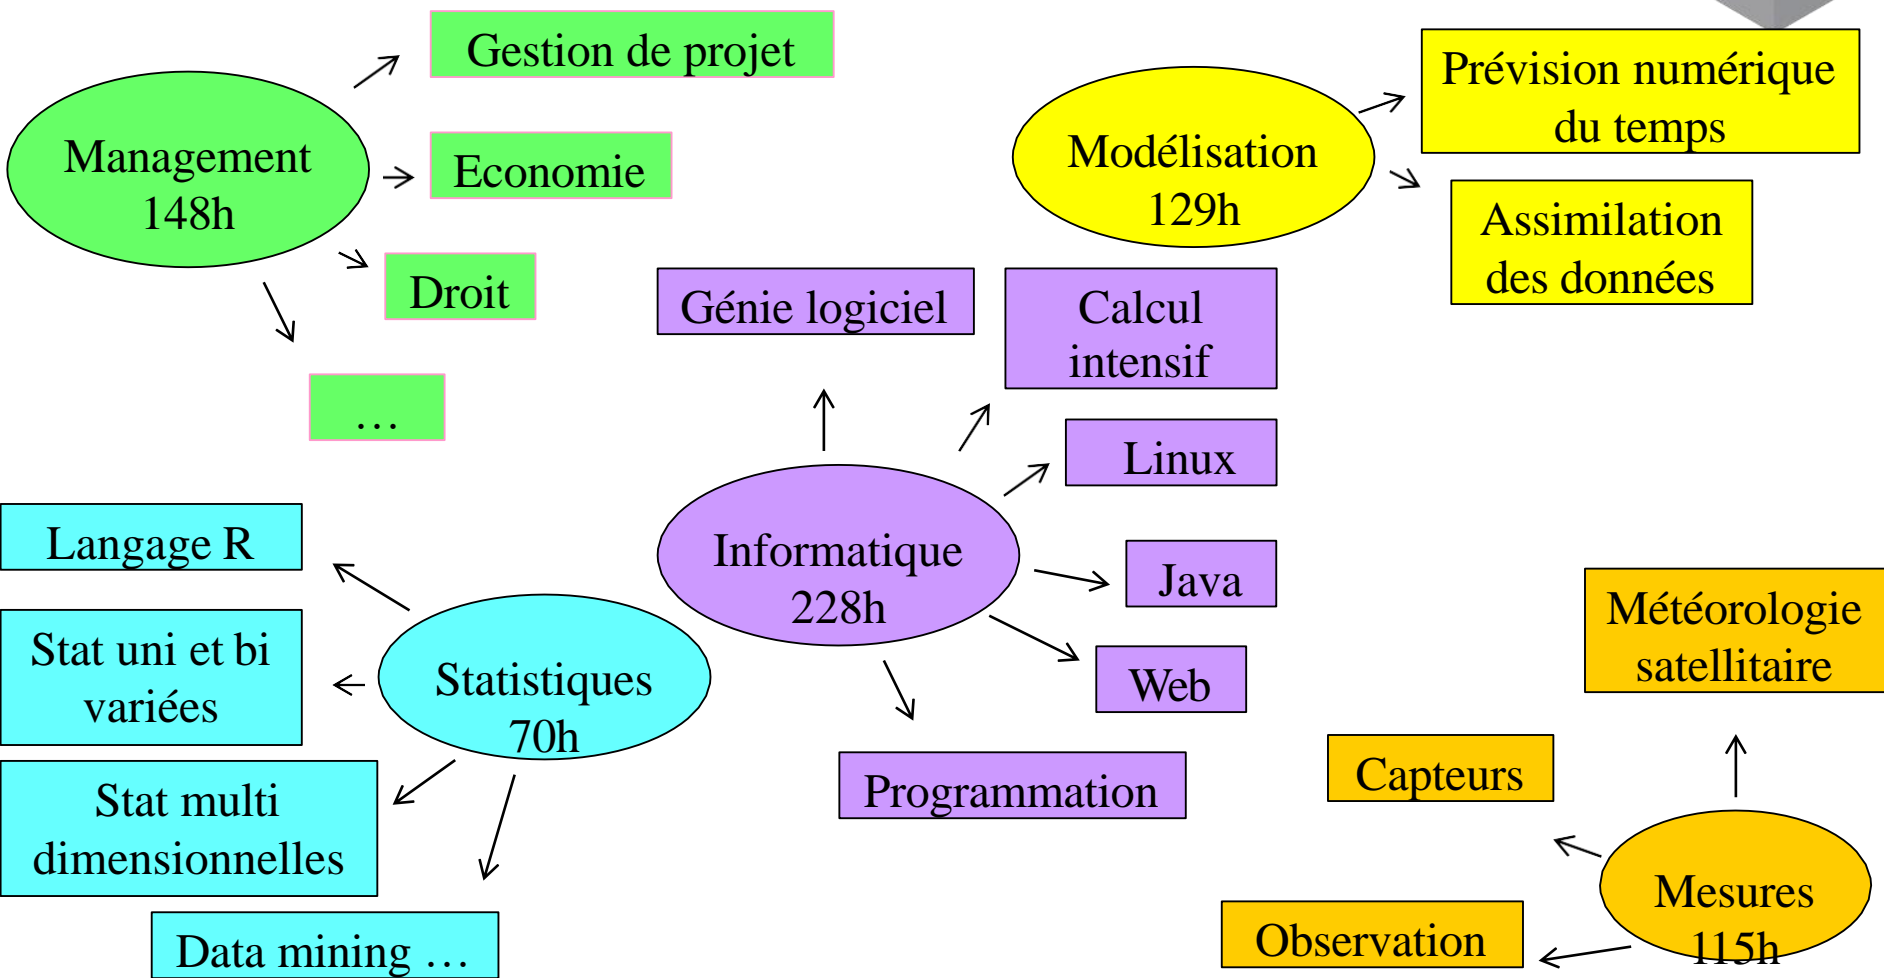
Management
148h

Gestion de projet

Economie

Droit

…

Modélisation
129h

Prévision numérique du temps

Assimilation des données

Génie logiciel

Calcul intensif

Linux

Informatique
228h

Java

Web

Programmation

Langage R

Stat uni et bi variées

Statistiques
70h

Stat multi dimensionnelles

Data mining …

Météorologie satellitaire

Capteurs

Mesures
115h

Observation